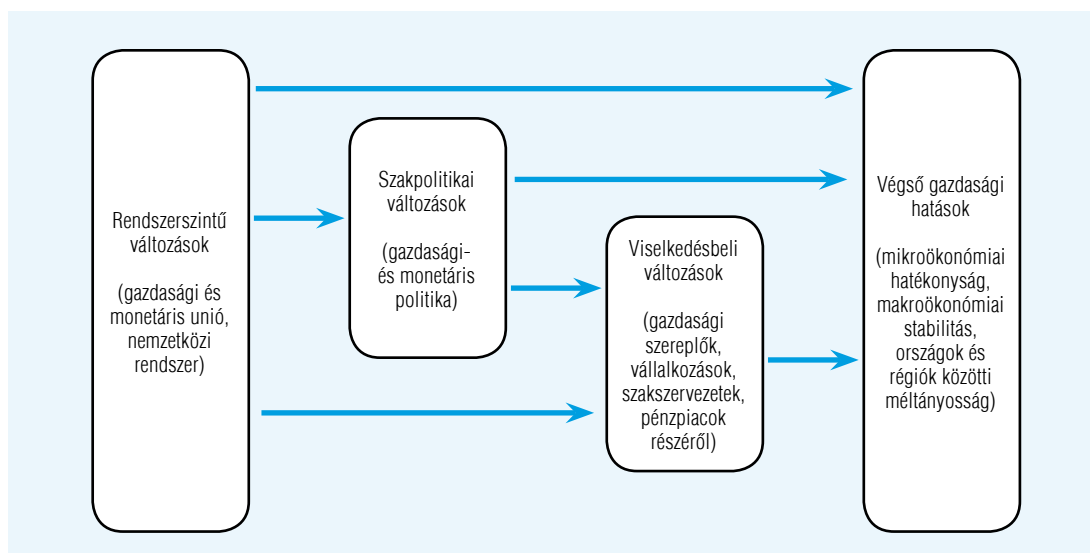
Rendszerszintű változások

(gazdasági és monetáris unió, nemzetközi rendszer)

Szakpolitikai változások

(gazdasági- és monetáris politika)

Viselkedésbeli változások

(gazdasági szereplők, vállalkozások, szakszervezetek, pénzpiacok részéről)

Végső gazdasági hatások

(mikroökonómiai hatékonyság, makroökonómiai stabilitás, országok és régiók közötti méltányosság)